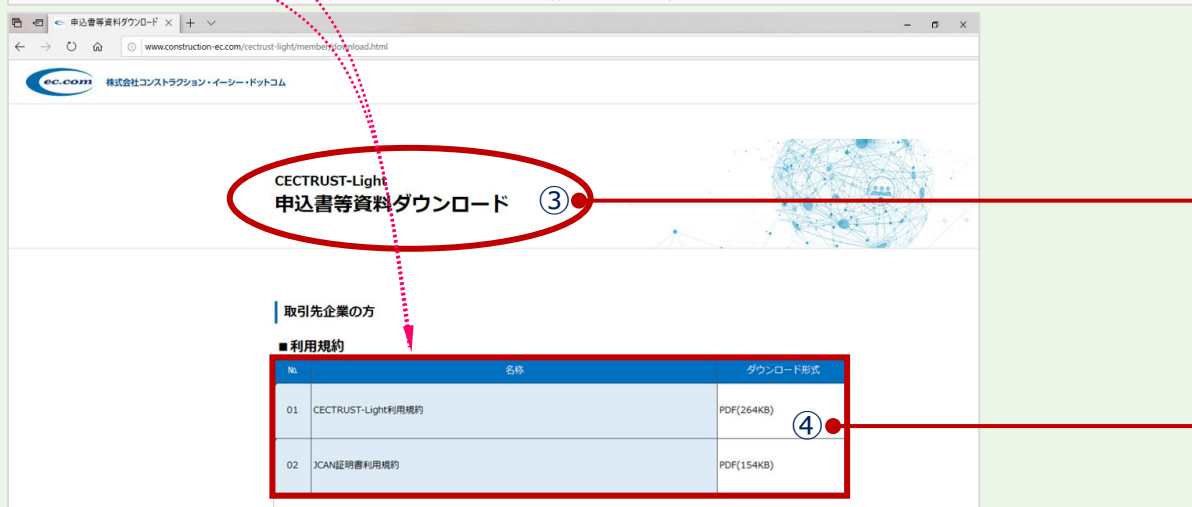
申込書等資料ダウンロード

www.construction-ec.com/cectrust-light/member/download.html

ec.com 株式会社コンストラクション・イーシー・ドットコム

CECTRUST-Light
申込書等資料ダウンロード

③

取引先企業の方

■利用規約

| No. | 名称 | ダウンロード形式 |
|---|---|---|
| 01 | CECTRUST-Light利用規約 | PDF(264KB) |
| 02 | JCAN証明書利用規約 | PDF(154KB) |

④